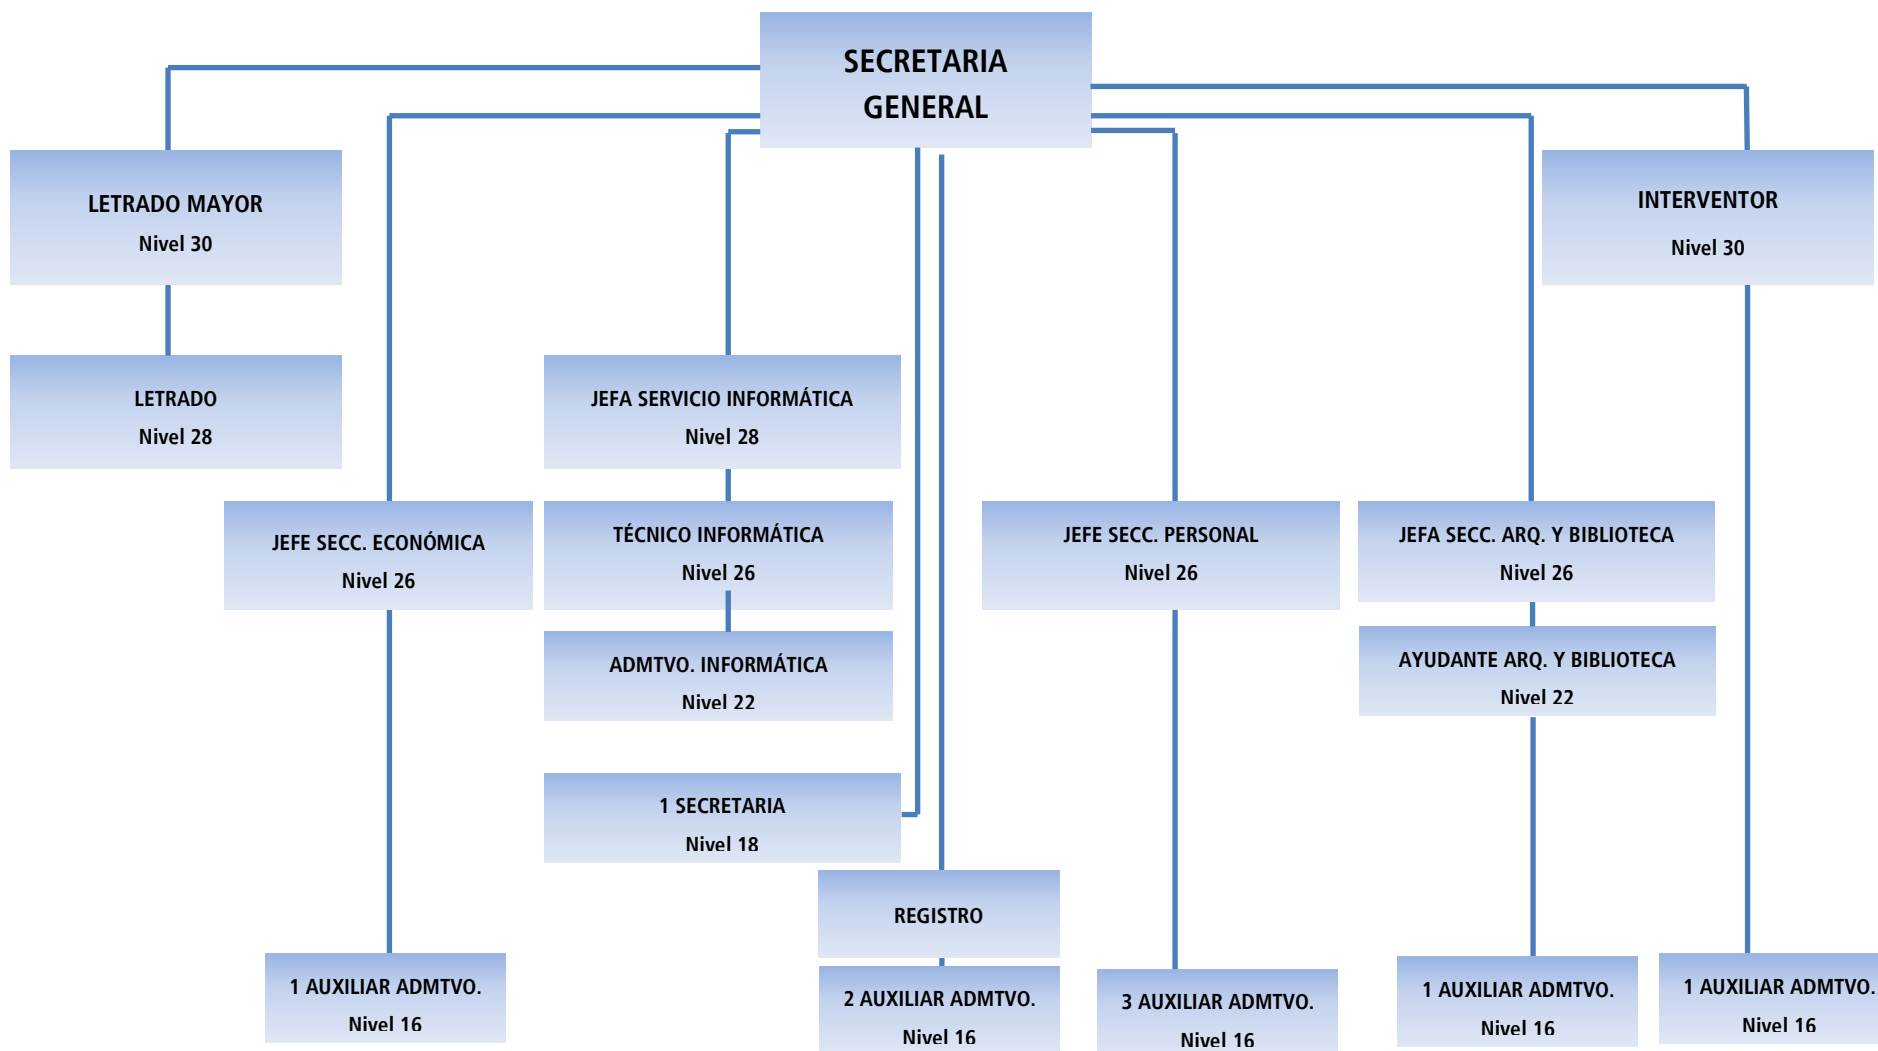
SECRETARIA GENERAL

LETRADO MAYOR
Nivel 30

INTERVENTOR
Nivel 30

LETRADO
Nivel 28

JEFA SERVICIO INFORMÁTICA
Nivel 28

JEFE SECC. ECONÓMICA
Nivel 26

TÉCNICO INFORMÁTICA
Nivel 26

JEFE SECC. PERSONAL
Nivel 26

JEFA SECC. ARQ. Y BIBLIOTECA
Nivel 26

ADMTVO. INFORMÁTICA
Nivel 22

AYUDANTE ARQ. Y BIBLIOTECA
Nivel 22

1 SECRETARIA
Nivel 18

REGISTRO

1 AUXILIAR ADMTVO.
Nivel 16

2 AUXILIAR ADMTVO.
Nivel 16

3 AUXILIAR ADMTVO.
Nivel 16

1 AUXILIAR ADMTVO.
Nivel 16

1 AUXILIAR ADMTVO.
Nivel 16